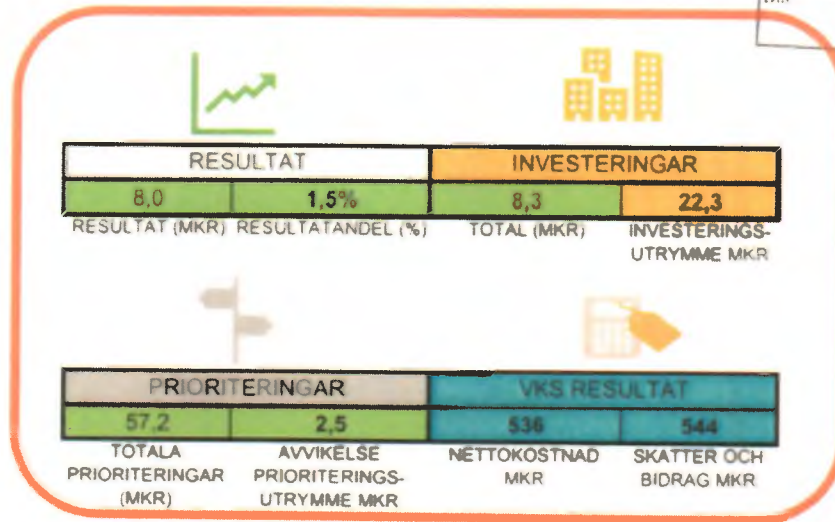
| RESULTAT | | INVESTERINGAR | |
|---|---|---|---|
| 8,0 | 1,5% | 8,3 | 22,3 |
| RESULTAT (MKR) | RESULTATANDEL (%) | TOTAL (MKR) | INVESTERINGSUTRYMME MKR |

| PRIORITERINGAR | | VKS RESULTAT | |
|---|---|---|---|
| 57,2 | 2,5 | 536 | 544 |
| TOTALA PRIORITERINGAR (MKR) | AVVIKELSE PRIORITERINGSUTRYMME MKR | NETTOKOSTNAD MKR | SKATTER OCH BIDRAG MKR |